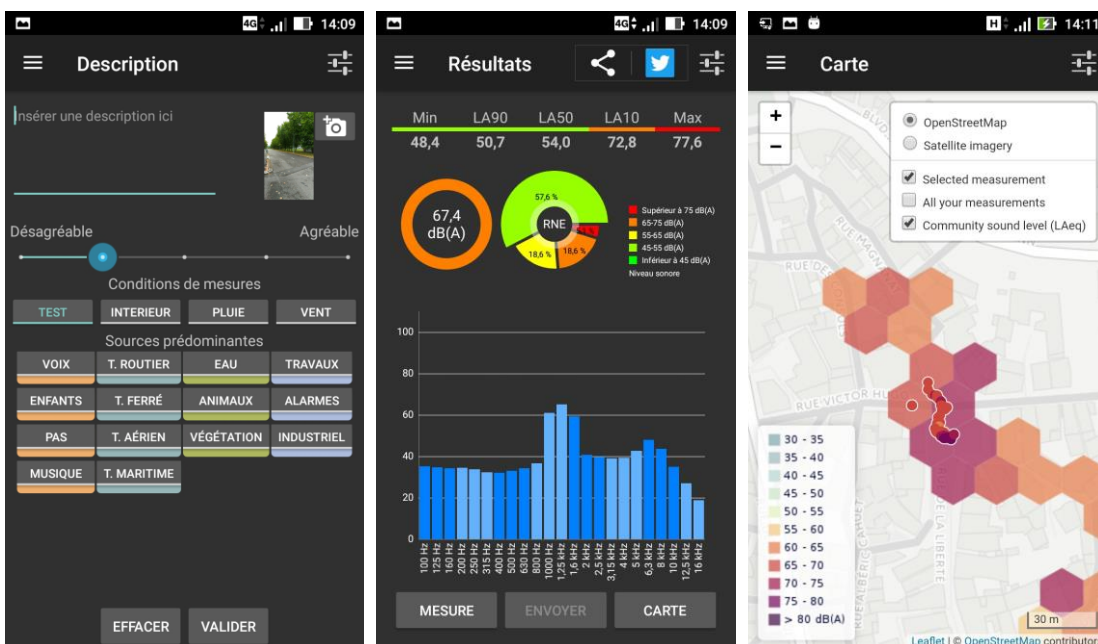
4G 14:09

Description

Insérer une description ici

Désagréable

Agréable

Conditions de mesures

TEST
INTERIEUR
PLUIE
VENT

Sources prédominantes

VOIX
T. ROUTIER
EAU
TRAVAUX
ENFANTS
T. FERRÉ
ANIMAUX
ALARMES
PAS
T. AÉRIEN
VÉGÉTATION
INDUSTRIEL
MUSIQUE
T. MARITIME

EFFACER
VALIDER

4G 14:09

Résultats

| Min | LA90 | LA50 | LA10 | Max |
|---|---|---|---|---|
| 48,4 | 50,7 | 54,0 | 72,8 | 77,6 |

67,4 dB(A)

57,6 %
RNE
18,6 %
18,6 %

Supérieur à 75 dB(A)
65-75 dB(A)
55-65 dB(A)
45-55 dB(A)
Inférieur à 45 dB(A)
Niveau sonore

100
80
60
40
20
0

100 Hz
125 Hz
160 Hz
200 Hz
250 Hz
315 Hz
400 Hz
500 Hz
630 Hz
800 Hz
1 kHz
1,25 kHz
1,6 kHz
2 kHz
2,5 kHz
3,15 kHz
4 kHz
5 kHz
6,3 kHz
8 kHz
10 kHz
12,5 kHz
16 kHz

MESURE
ENVOYER
CARTE

H 14:11

Carte

+
−

OpenStreetMap
Satellite imagery
Selected measurement
All your measurements
Community sound level (LAeq)

BLVD
RUE MAGN
RUE DE
RUE VICTOR HU
RUE ALBERIC CAHUET
DE LA LIBERTE

30 - 35
35 - 40
40 - 45
45 - 50
50 - 55
55 - 60
60 - 65
65 - 70
70 - 75
75 - 80
> 80 dB(A)

30 m

Leaflet | © OpenStreetMap contributor